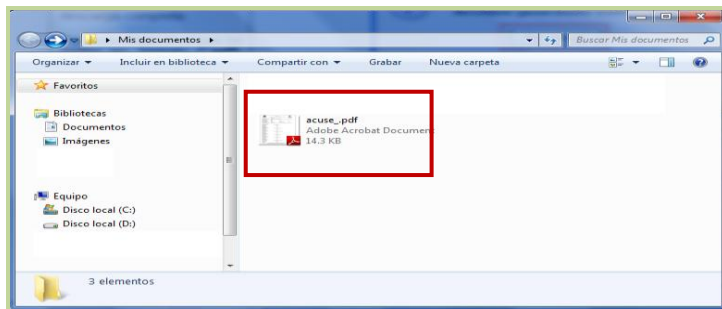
▸ Mis documentos ▸

Buscar Mis documentos

Organizar ▾ Incluir en biblioteca ▾ Compartir con ▾ Grabar Nueva carpeta

Favoritos

Bibliotecas
Documentos
Imágenes

Equipo
Disco local (C:)
Disco local (D:)

acuse_.pdf
Adobe Acrobat Document
14.3 KB

3 elementos